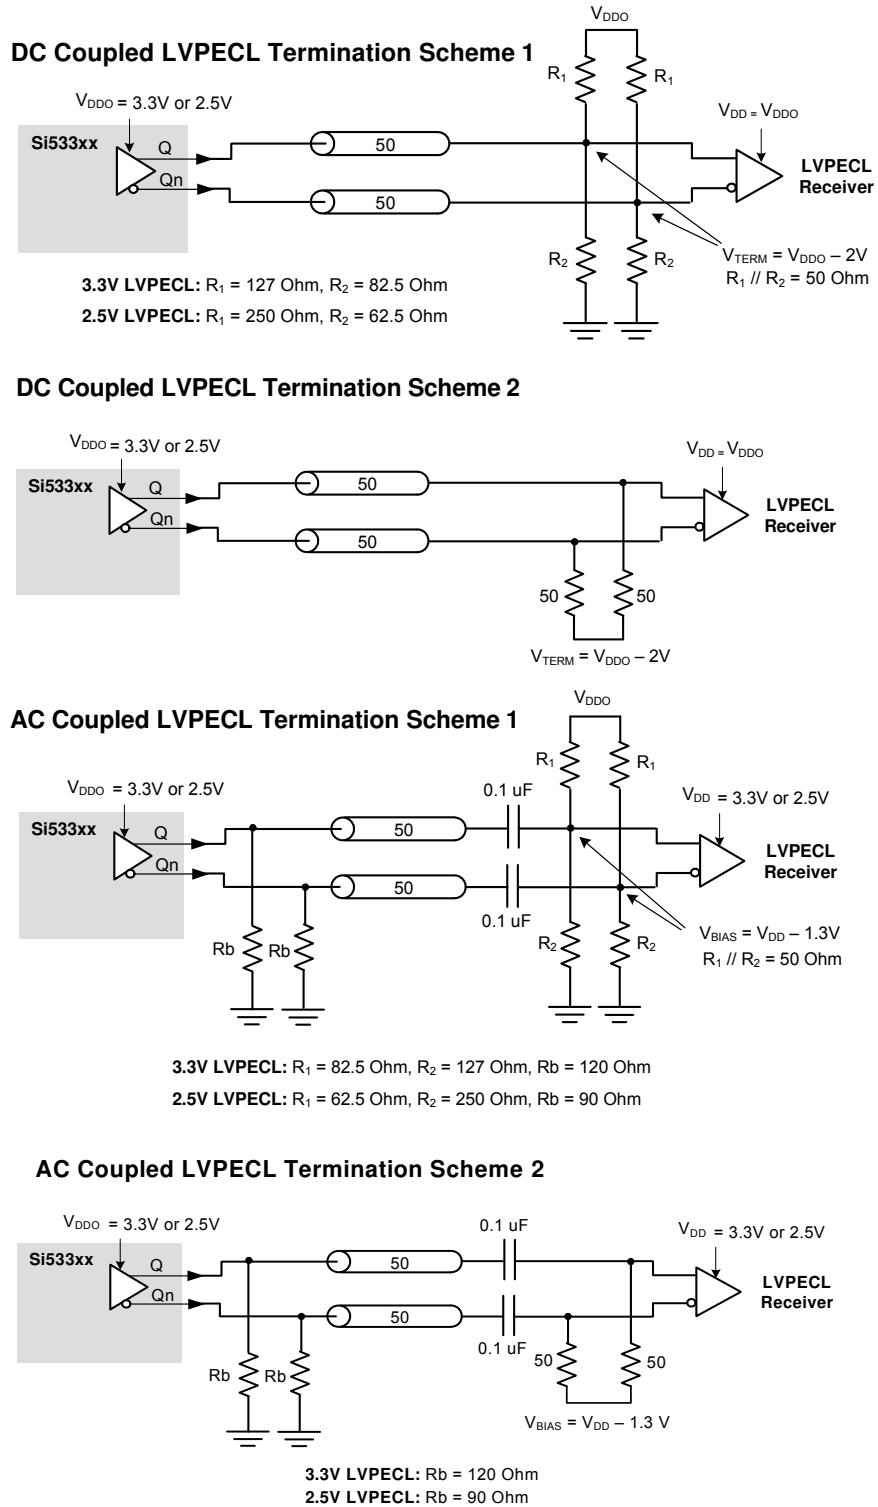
$V_{DDO}$

DC Coupled LVPECL Termination Scheme 1

$V_{DDO}$ = 3.3V or 2.5V

Si533xx

Q

Qn

50

50

$R_1$

$R_1$

$V_{DD}$ = $V_{DDO}$

LVPECL Receiver

$R_2$

$R_2$

$V_{TERM}$ = $V_{DDO}$ – 2V

$R_1$ // $R_2$ = 50 Ohm

**3.3V LVPECL:** $R_1$ = 127 Ohm, $R_2$ = 82.5 Ohm

**2.5V LVPECL:** $R_1$ = 250 Ohm, $R_2$ = 62.5 Ohm

DC Coupled LVPECL Termination Scheme 2

$V_{DDO}$ = 3.3V or 2.5V

Si533xx

Q

Qn

50

50

$V_{DD}$ = $V_{DDO}$

LVPECL Receiver

50

50

$V_{TERM}$ = $V_{DDO}$ – 2V

$V_{DDO}$

AC Coupled LVPECL Termination Scheme 1

$R_1$

$R_1$

$V_{DDO}$ = 3.3V or 2.5V

0.1 uF

$V_{DD}$ = 3.3V or 2.5V

Si533xx

Q

Qn

50

50

LVPECL Receiver

0.1 uF

Rb

Rb

$R_2$

$R_2$

$V_{BIAS}$ = $V_{DD}$ – 1.3V

$R_1$ // $R_2$ = 50 Ohm

**3.3V LVPECL:** $R_1$ = 82.5 Ohm, $R_2$ = 127 Ohm, Rb = 120 Ohm

**2.5V LVPECL:** $R_1$ = 62.5 Ohm, $R_2$ = 250 Ohm, Rb = 90 Ohm

AC Coupled LVPECL Termination Scheme 2

$V_{DDO}$ = 3.3V or 2.5V

0.1 uF

$V_{DD}$ = 3.3V or 2.5V

Si533xx

Q

Qn

50

50

LVPECL Receiver

0.1 uF

50

50

Rb

Rb

$V_{BIAS}$ = $V_{DD}$ – 1.3 V

**3.3V LVPECL:** Rb = 120 Ohm

**2.5V LVPECL:** Rb = 90 Ohm